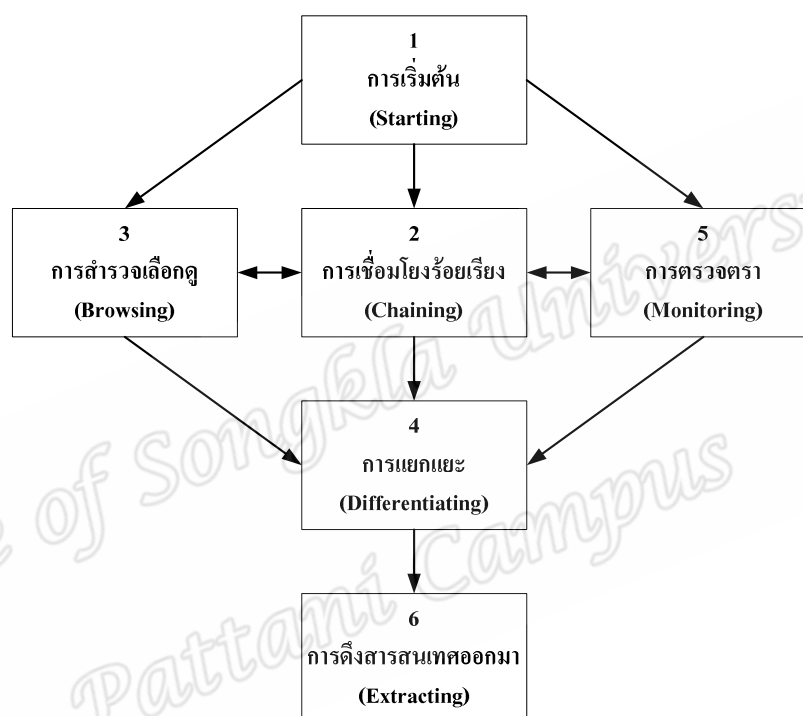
1
การเริ่มต้น
(Starting)

3
การสำรวจเลือกดู
(Browsing)

2
การเชื่อมโยงร้อยเรียง
(Chaining)

5
การตรวจตรา
(Monitoring)

4
การแยกแยะ
(Differentiating)

6
การดึงสารสนเทศออกมา
(Extracting)

e of Songkla University
Pattani Campus